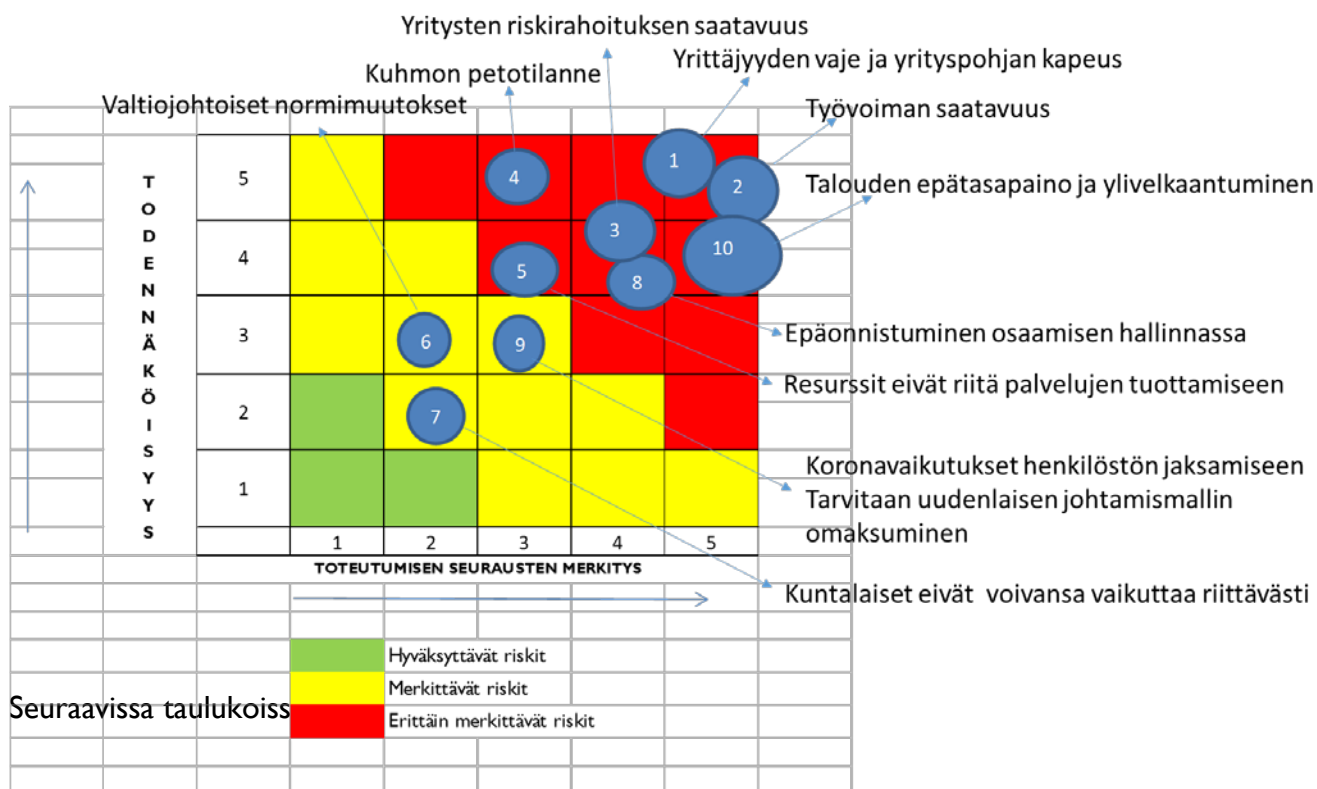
Yritysten riskirahoituksen saatavuus

Kuhmon petotilanne

Yrittäjyyden vaje ja yrityspohjan kapeus

Valtiojohtoiset normimuutokset

Työvoiman saatavuus

Talouden epätasapaino ja ylivelkaantuminen

TODENNÄKÖISYYS

| | 1 | 2 | 3 | 4 | 5 |
|---|---|---|---|---|---|
| 5 | | | 4 | 1 | 2 |
| 4 | | | 5 | 3, 8 | 10 |
| 3 | | 6 | 9 | | |
| 2 | | 7 | | | |
| 1 | | | | | |

TOTEUTUMISEN SEURAUSTEN MERKITYS

Epäonnistuminen osaamisen hallinnassa

Resurssit eivät riitä palvelujen tuottamiseen

Koronavaikutukset henkilöstön jaksamiseen

Tarvitaan uudenlaisen johtamismallin omaksuminen

Kuntalaiset eivät voivansa vaikuttaa riittävästi

Hyväksyttävät riskit

Merkittävät riskit

Erittäin merkittävät riskit

Seuraavissa taulukoiss